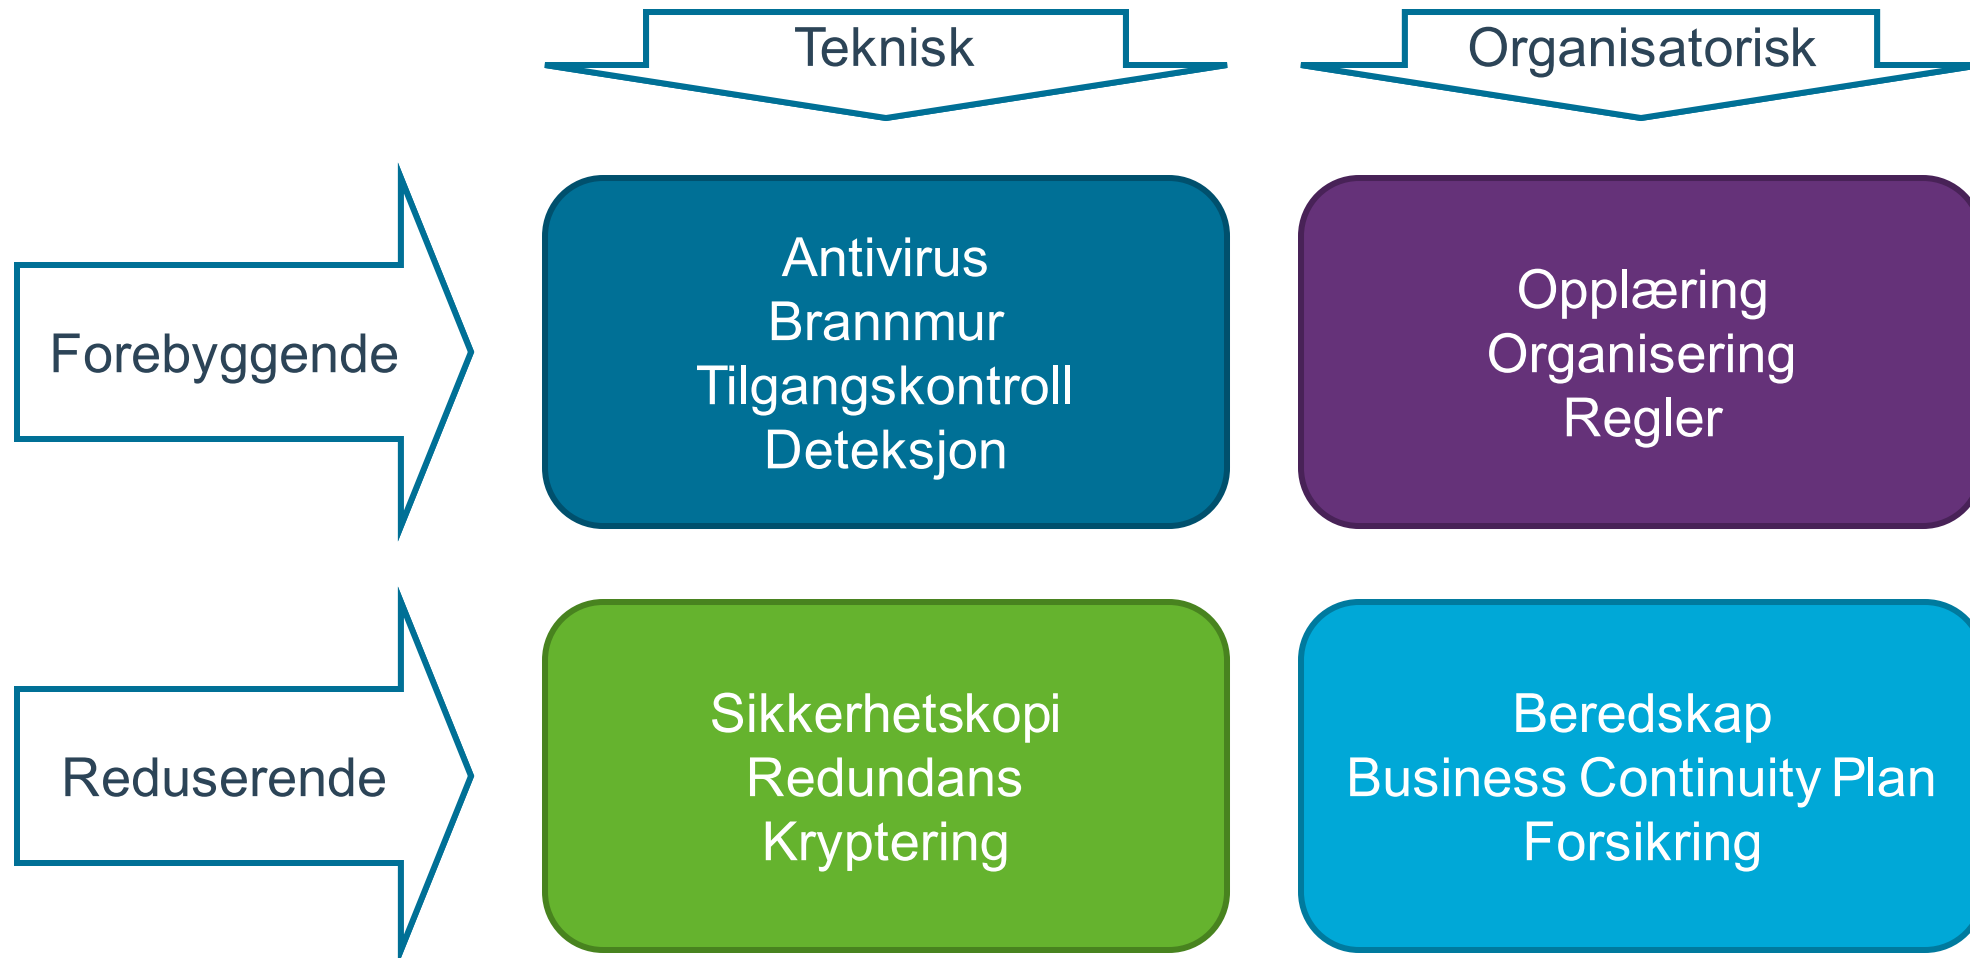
Teknisk

Organisatorisk

Forebyggende

Antivirus
Brannmur
Tilgangskontroll
Deteksjon

Opplæring
Organisering
Regler

Reduserende

Sikkerhetskopi
Redundans
Kryptering

Beredskap
Business Continuity Plan
Forsikring